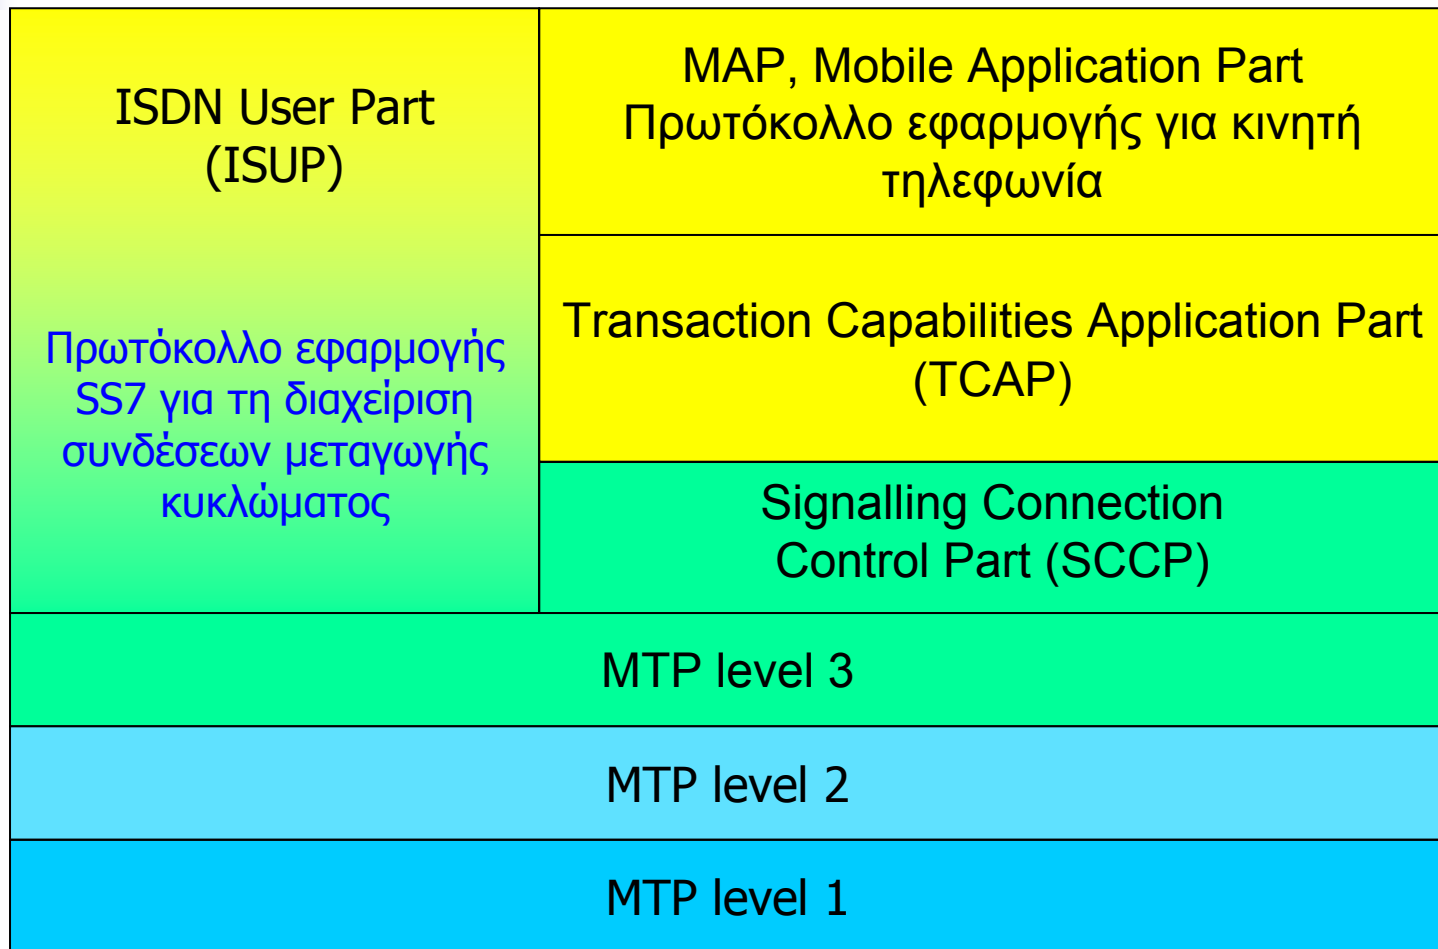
ISDN User Part
(ISUP)

Πρωτόκολλο εφαρμογής SS7 για τη διαχείριση συνδέσεων μεταγωγής κυκλώματος

MAP, Mobile Application Part
Πρωτόκολλο εφαρμογής για κινητή τηλεφωνία

Transaction Capabilities Application Part (TCAP)

Signalling Connection Control Part (SCCP)

MTP level 3

MTP level 2

MTP level 1